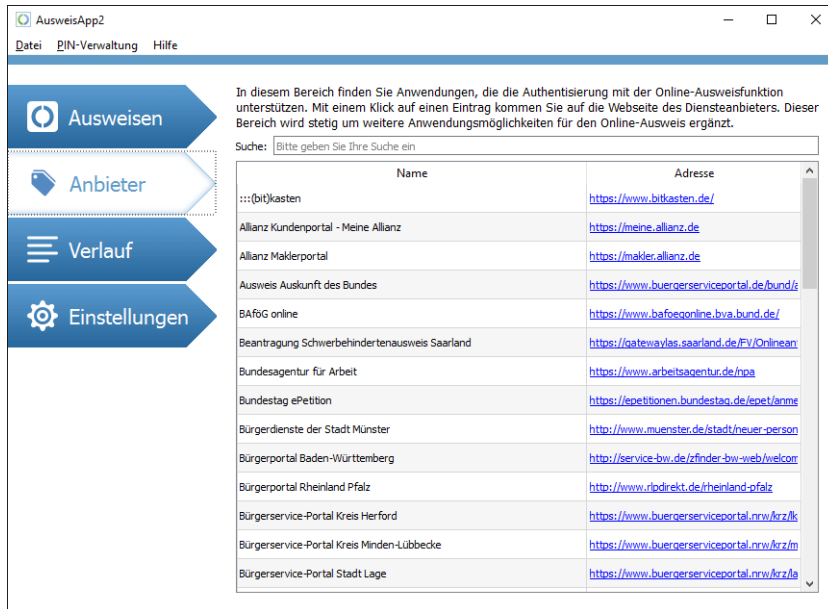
AusweisApp2

Datei PIN-Verwaltung Hilfe

Ausweisen

Anbieter

Verlauf

Einstellungen

In diesem Bereich finden Sie Anwendungen, die die Authentisierung mit der Online-Ausweisfunktion unterstützen. Mit einem Klick auf einen Eintrag kommen Sie auf die Webseite des Diensteanbieters. Dieser Bereich wird stetig um weitere Anwendungsmöglichkeiten für den Online-Ausweis ergänzt.

Suche: Bitte geben Sie Ihre Suche ein

| Name | Adresse |
|---|---|
| :::(bit)kasten | https://www.bitkasten.de/ |
| Allianz Kundenportal - Meine Allianz | https://meine.allianz.de |
| Allianz Maklerportal | https://makler.allianz.de |
| Ausweis Auskunft des Bundes | https://www.buergerserviceportal.de/bund/a |
| BAföG online | https://www.bafoegonline.bva.bund.de/ |
| Beantragung Schwerbehindertenausweis Saarland | https://gatewaylas.saarland.de/FV/Onlinean |
| Bundesagentur für Arbeit | https://www.arbeitsagentur.de/npa |
| Bundestag ePetition | https://epetitionen.bundestag.de/epet/anme |
| Bürgerdienste der Stadt Münster | http://www.muenster.de/stadt/neuer-person |
| Bürgerportal Baden-Württemberg | http://service-bw.de/zfinder-bw-web/welcom |
| Bürgerportal Rheinland Pfalz | http://www.rlpdirekt.de/rheinland-pfalz |
| Bürgerservice-Portal Kreis Herford | https://www.buergerserviceportal.nrw/krz/lk |
| Bürgerservice-Portal Kreis Minden-Lübbecke | https://www.buergerserviceportal.nrw/krz/m |
| Bürgerservice-Portal Stadt Lage | https://www.buergerserviceportal.nrw/krz/la |